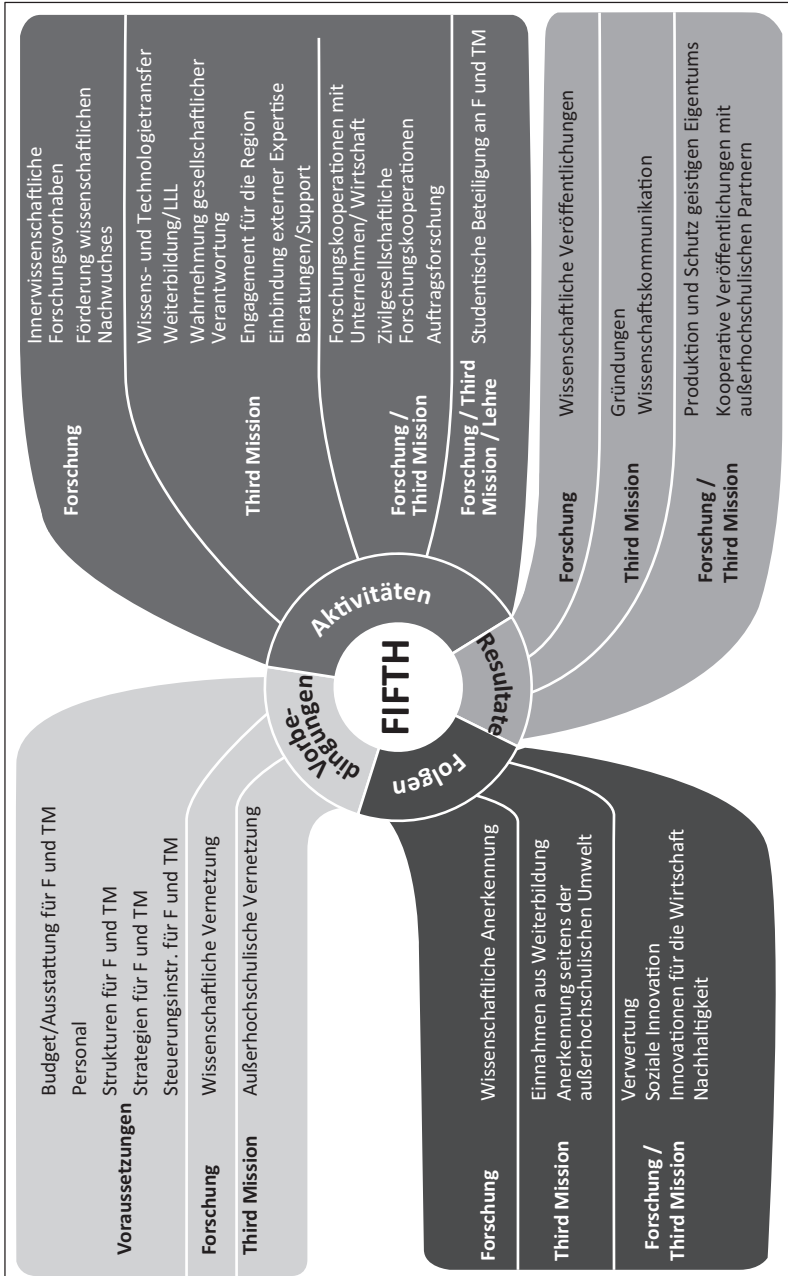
FIFTH

Aktivitäten

Forschung
Innerwissenschaftliche Forschungsvorhaben
Förderung wissenschaftlichen Nachwuchses

Third Mission
Wissens- und Technologietransfer
Weiterbildung/LLL
Wahrnehmung gesellschaftlicher Verantwortung
Engagement für die Region
Einbindung externer Expertise
Beratungen/Support

Forschung / Third Mission
Forschungskooperationen mit Unternehmen/ Wirtschaft
Zivilgesellschaftliche Forschungskooperationen
Auftragsforschung

Forschung / Third Mission / Lehre
Studentische Beteiligung an F und TM

Resultate

Forschung
Wissenschaftliche Veröffentlichungen

Third Mission
Gründungen
Wissenschaftskommunikation

Forschung / Third Mission
Produktion und Schutz geistigen Eigentums
Kooperative Veröffentlichungen mit außerhochschulischen Partnern

Folgen

Forschung
Wissenschaftliche Anerkennung

Third Mission
Einnahmen aus Weiterbildung
Anerkennung seitens der außerhochschulischen Umwelt

Forschung / Third Mission
Verwertung
Soziale Innovation
Innovationen für die Wirtschaft
Nachhaltigkeit

Vorbedingungen

Voraussetzungen
Budget/Ausstattung für F und TM
Personal
Strukturen für F und TM
Strategien für F und TM
Steuerungsinstr. für F und TM

Forschung
Wissenschaftliche Vernetzung

Third Mission
Außerhochschulische Vernetzung